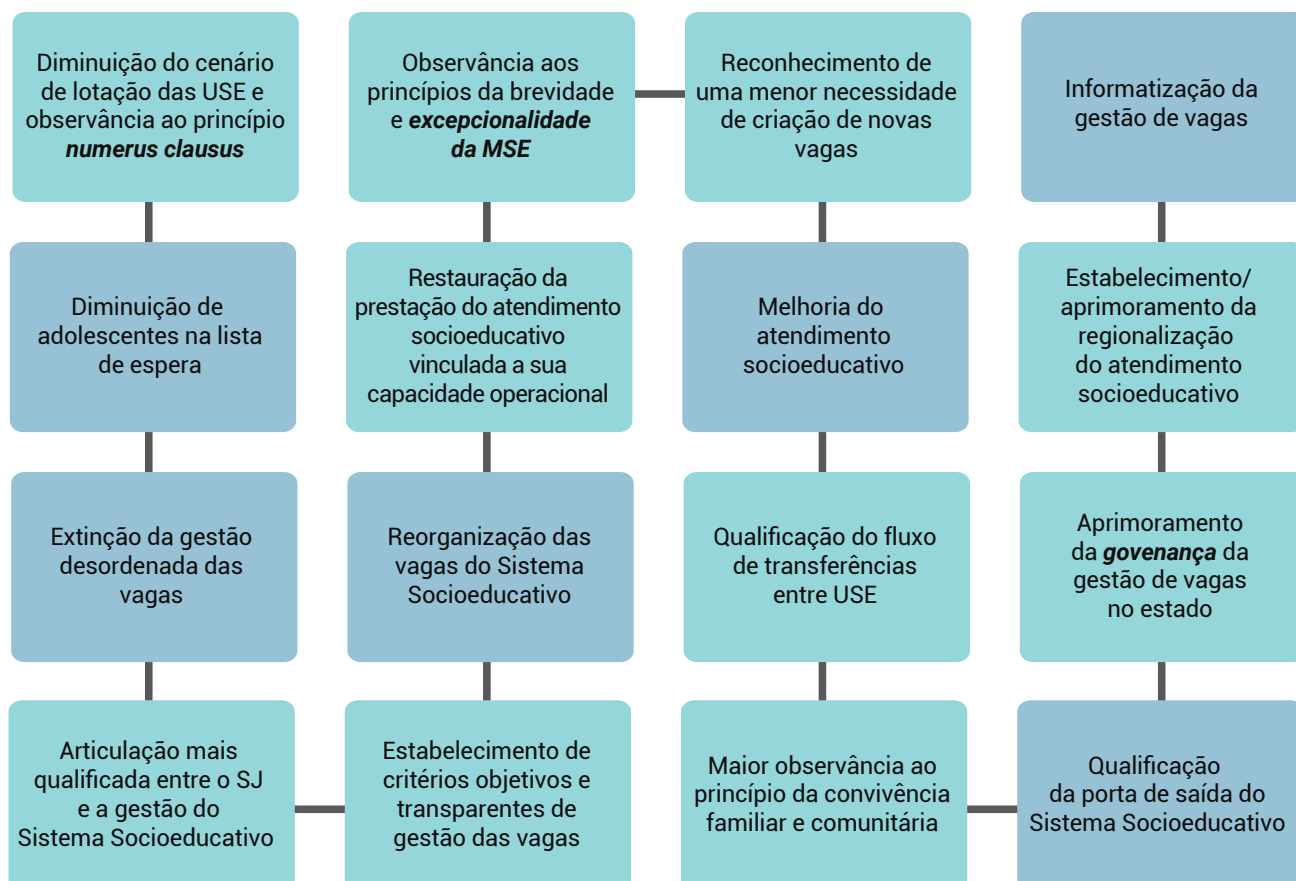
Diminuição do cenário de lotação das USE e observância ao princípio ***numerus clausus***

Diminuição de adolescentes na lista de espera

Extinção da gestão desordenada das vagas

Articulação mais qualificada entre o SJ e a gestão do Sistema Socioeducativo

Observância aos princípios da brevidade e ***excepcionalidade da MSE***

Restauração da prestação do atendimento socioeducativo vinculada a sua capacidade operacional

Reorganização das vagas do Sistema Socioeducativo

Estabelecimento de critérios objetivos e transparentes de gestão das vagas

Reconhecimento de uma menor necessidade de criação de novas vagas

Melhoria do atendimento socioeducativo

Qualificação do fluxo de transferências entre USE

Maior observância ao princípio da convivência familiar e comunitária

Informatização da gestão de vagas

Estabelecimento/ aprimoramento da regionalização do atendimento socioeducativo

Aprimoramento da ***governança*** da gestão de vagas no estado

Qualificação da porta de saída do Sistema Socioeducativo